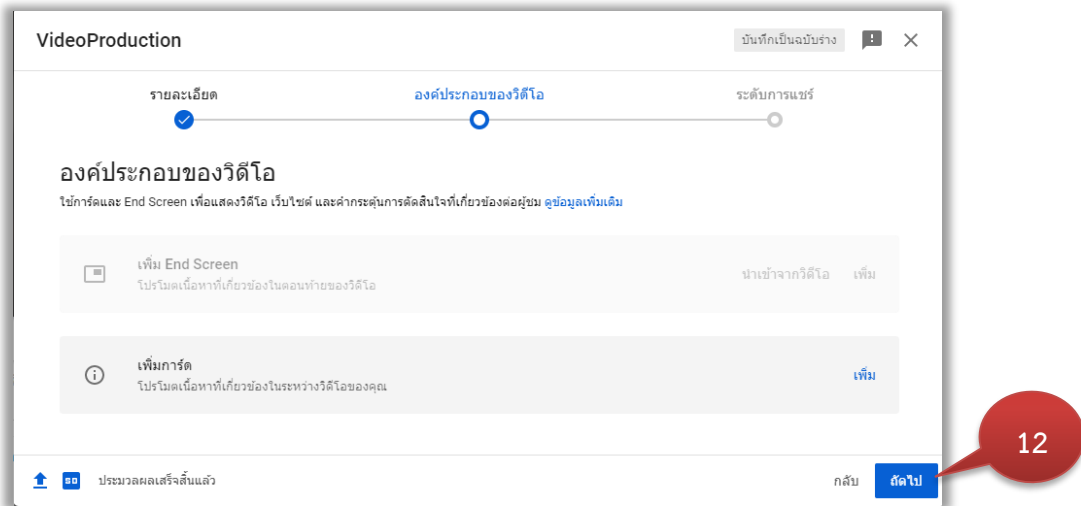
VideoProduction

บันทึกเป็นฉบับร่าง

รายละเอียด

องค์ประกอบของวิดีโอ

ระดับการแชร์

องค์ประกอบของวิดีโอ

ใช้การ์ดและ End Screen เพื่อแสดงวิดีโอ เว็บไซต์ และคำกระตุ้นการตัดสินใจที่เกี่ยวข้องต่อผู้ชม ดูข้อมูลเพิ่มเติม

เพิ่ม End Screen
โปรโมตเนื้อหาที่เกี่ยวข้องในตอนท้ายของวิดีโอ

นำเข้าจากวิดีโอ

เพิ่ม

เพิ่มการ์ด
โปรโมตเนื้อหาที่เกี่ยวข้องในระหว่างวิดีโอของคุณ

เพิ่ม

ประมวลผลเสร็จสิ้นแล้ว

กลับ

ถัดไป

12